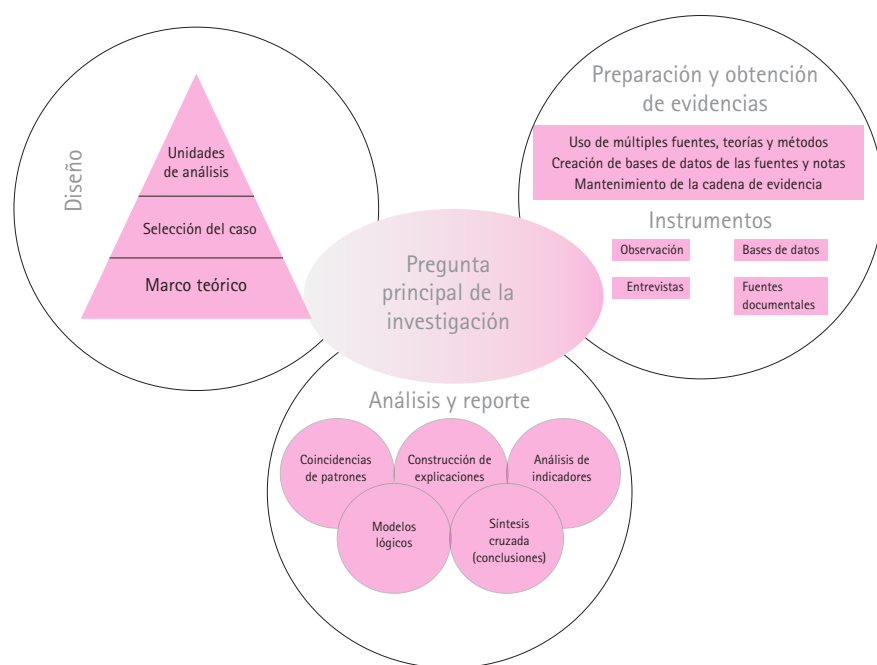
Diseño

Unidades de análisis

Selección del caso

Marco teórico

Preparación y obtención de evidencias

Uso de múltiples fuentes, teorías y métodos
Creación de bases de datos de las fuentes y notas
Mantenimiento de la cadena de evidencia

Instrumentos

Observación

Bases de datos

Entrevistas

Fuentes documentales

Pregunta principal de la investigación

Análisis y reporte

Coincidencias de patrones

Construcción de explicaciones

Análisis de indicadores

Modelos lógicos

Síntesis cruzada (conclusiones)